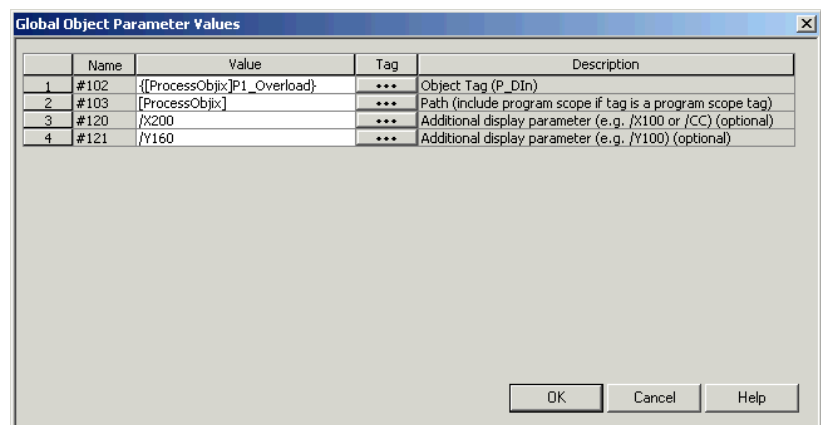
Global Object Parameter Values

|   | Name | Value | Tag | Description |
|---|---|---|---|---|
| 1 | #102 | {[ProcessObjix]P1_Overload} | ••• | Object Tag (P_DIn) |
| 2 | #103 | [ProcessObjix] | ••• | Path (include program scope if tag is a program scope tag) |
| 3 | #120 | /X200 | ••• | Additional display parameter (e.g. /X100 or /CC) (optional) |
| 4 | #121 | /Y160 | ••• | Additional display parameter (e.g. /Y100) (optional) |

OK Cancel Help